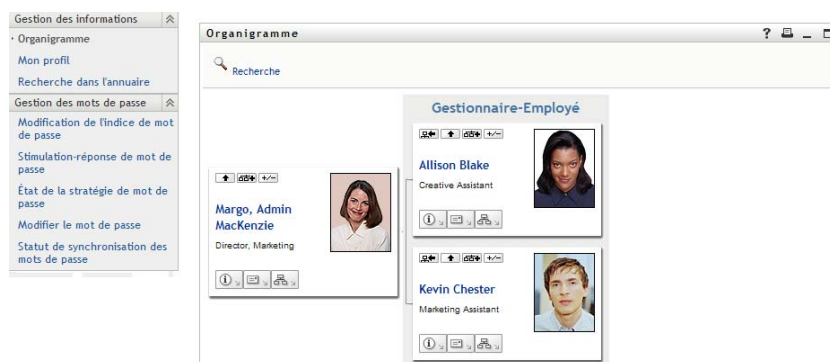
Gestion des informations
· Organigramme
Mon profil
Recherche dans l'annuaire
Gestion des mots de passe
Modification de l'indice de mot de passe
Stimulation-réponse de mot de passe
État de la stratégie de mot de passe
Modifier le mot de passe
Statut de synchronisation des mots de passe

Organigramme
? 
Recherche

Gestionnaire-Employé

+/−
Margo, Admin MacKenzie
Director, Marketing

+/−
Allison Blake
Creative Assistant

+/−
Kevin Chester
Marketing Assistant